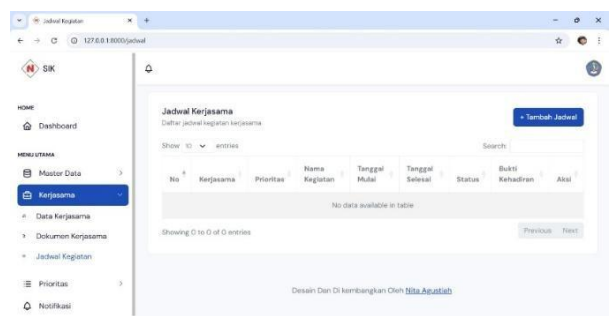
Jadwal Kegiatan × +

127.0.0.1:8000/jadwal

SIK

HOME

Dashboard

MENU UTAMA

Master Data

Kerjasama

Data Kerjasama

Dokumen Kerjasama

Jadwal Kegiatan

Prioritas

Notifikasi

Jadwal Kerjasama

Daftar jadwal kegiatan kerjasama

+ Tambah Jadwal

Show 10 entries

Search:

| No | Kerjasama | Prioritas | Nama Kegiatan | Tanggal Mulai | Tanggal Selesai | Status | Bukti Kehadiran | Aksi |
|---|---|---|---|---|---|---|---|---|
| No data available in table | | | | | | | | |

Showing 0 to 0 of 0 entries

Previous Next

Desain Dan Di kembangkan Oleh Nita Agustiah